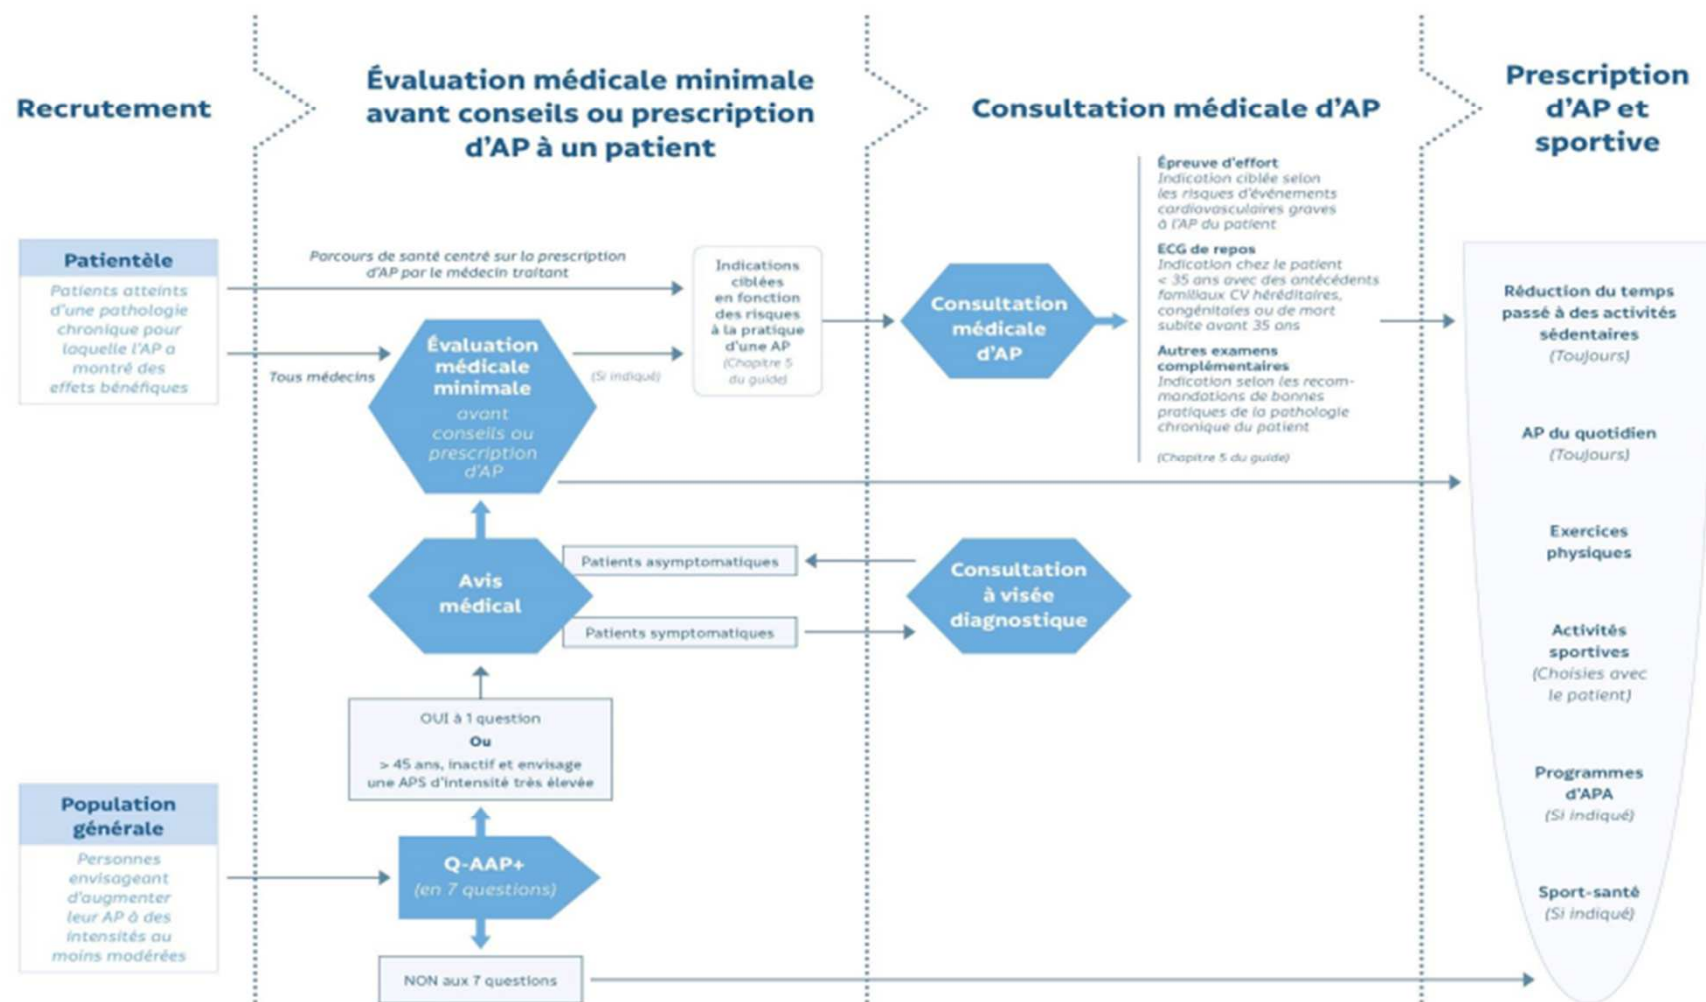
Recrutement

Évaluation médicale minimale avant conseils ou prescription d'AP à un patient

Consultation médicale d'AP

Prescription d'AP et sportive

Patientèle

Patients atteints d'une pathologie chronique pour laquelle l'AP a montré des effets bénéfiques

Parcours de santé centré sur la prescription d'AP par le médecin traitant

Tous médecins

Évaluation médicale minimale avant conseils ou prescription d'AP

(Si indiqué)

Indications ciblées en fonction des risques à la pratique d'une AP (Chapitre 5 du guide)

Consultation médicale d'AP

Épreuve d'effort
Indication ciblée selon les risques d'événements cardiovasculaires graves à l'AP du patient

ECG de repos
Indication chez le patient < 35 ans avec des antécédents familiaux CV héréditaires, congénitales ou de mort subite avant 35 ans

Autres examens complémentaires
Indication selon les recommandations de bonnes pratiques de la pathologie chronique du patient

(Chapitre 5 du guide)

Réduction du temps passé à des activités sédentaires (Toujours)

AP du quotidien (Toujours)

Exercices physiques

Activités sportives (Choisies avec le patient)

Programmes d'APA (Si indiqué)

Sport-santé (Si indiqué)

Avis médical

Patients asymptomatiques

Patients symptomatiques

Consultation à visée diagnostique

OUI à 1 question
Ou
> 45 ans, inactif et envisage une APS d'intensité très élevée

Population générale

Personnes envisageant d'augmenter leur AP à des intensités au moins modérées

Q-AAP+ (en 7 questions)

NON aux 7 questions